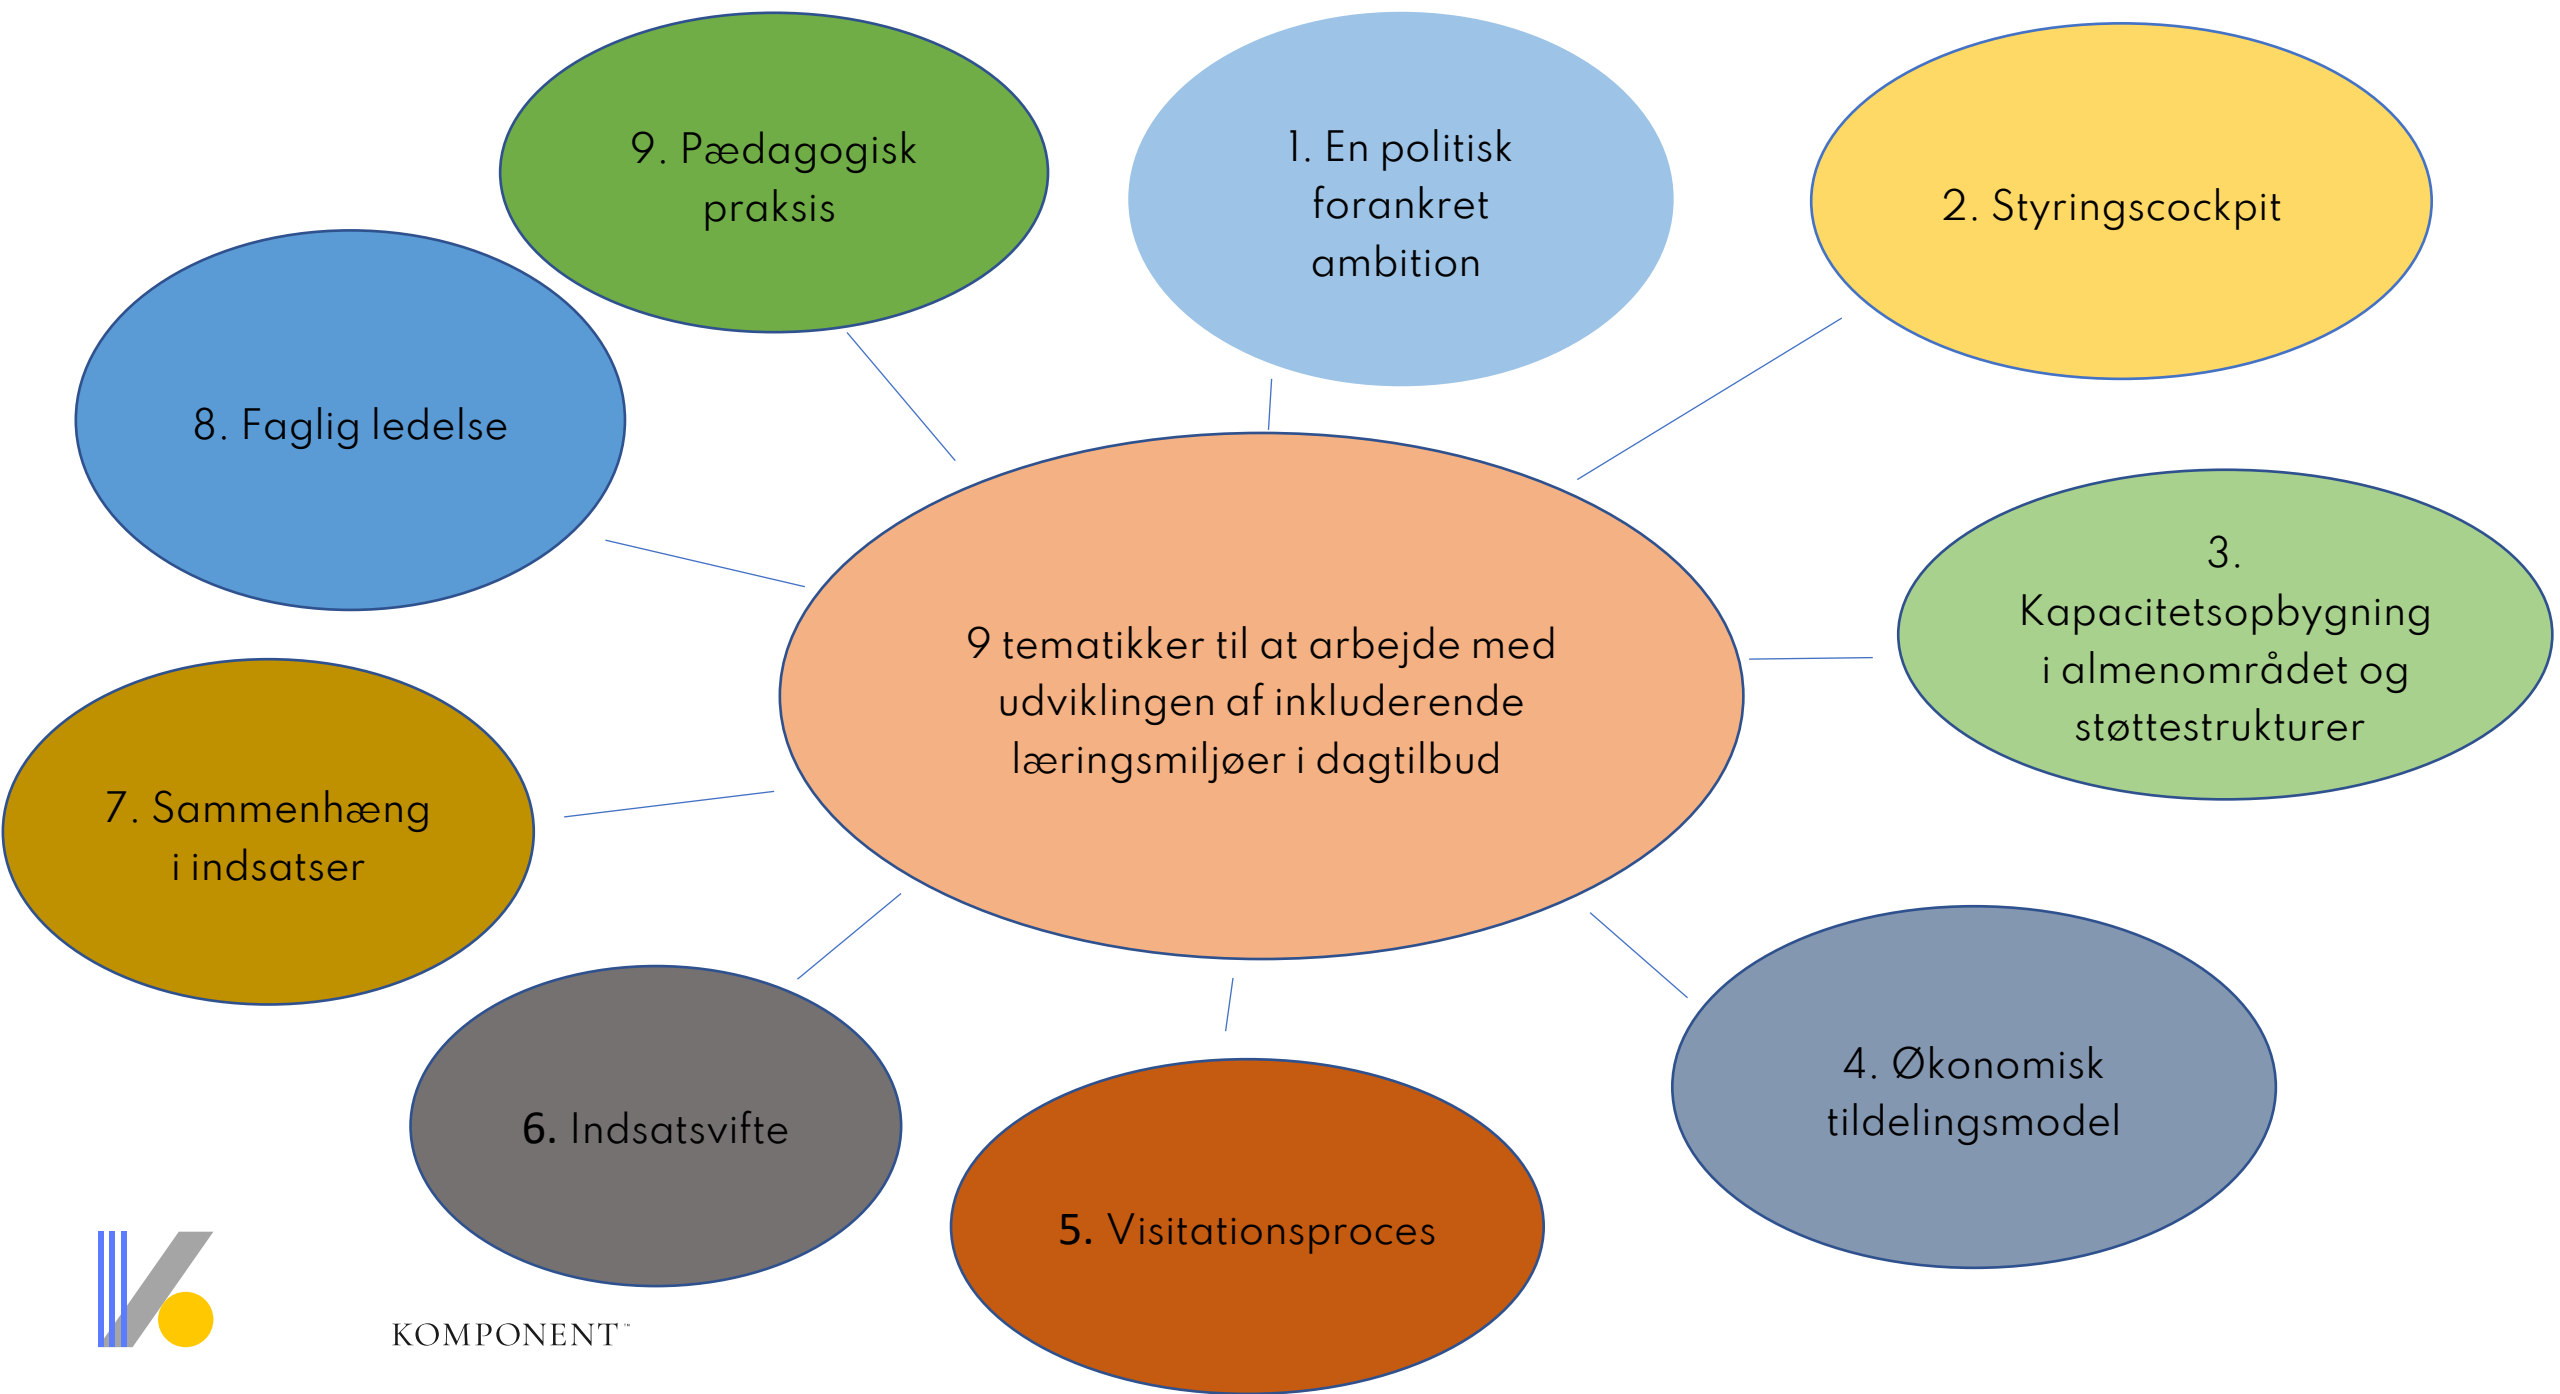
9 tematikker til at arbejde med udviklingen af inkluderende læringsmiljøer i dagtilbud

1. En politisk forankret ambition

2. Styringscockpit

3. Kapacitetsopbygning i almenområdet og støttestrukturer

4. Økonomisk tildelingsmodel

5. Visitationsproces

6. Indsatsvifte

7. Sammenhæng i indsatser

8. Faglig ledelse

9. Pædagogisk praksis

KOMPONENT